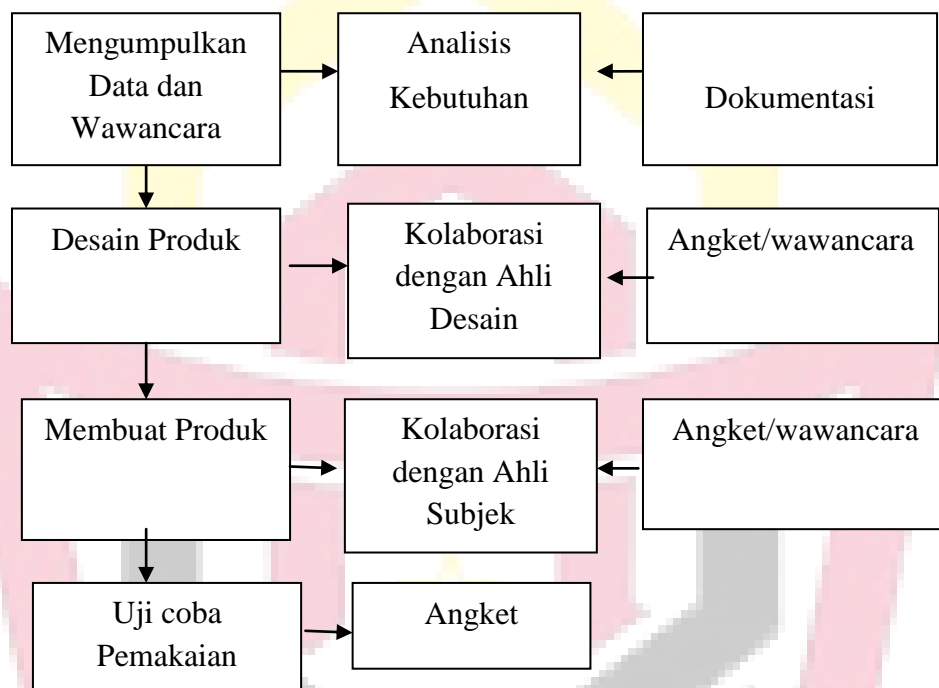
Mengumpulkan Data dan Wawancara

Analisis Kebutuhan

Dokumentasi

Desain Produk

Kolaborasi dengan Ahli Desain

Angket/wawancara

Membuat Produk

Kolaborasi dengan Ahli Subjek

Angket/wawancara

Uji coba Pemakaian

Angket